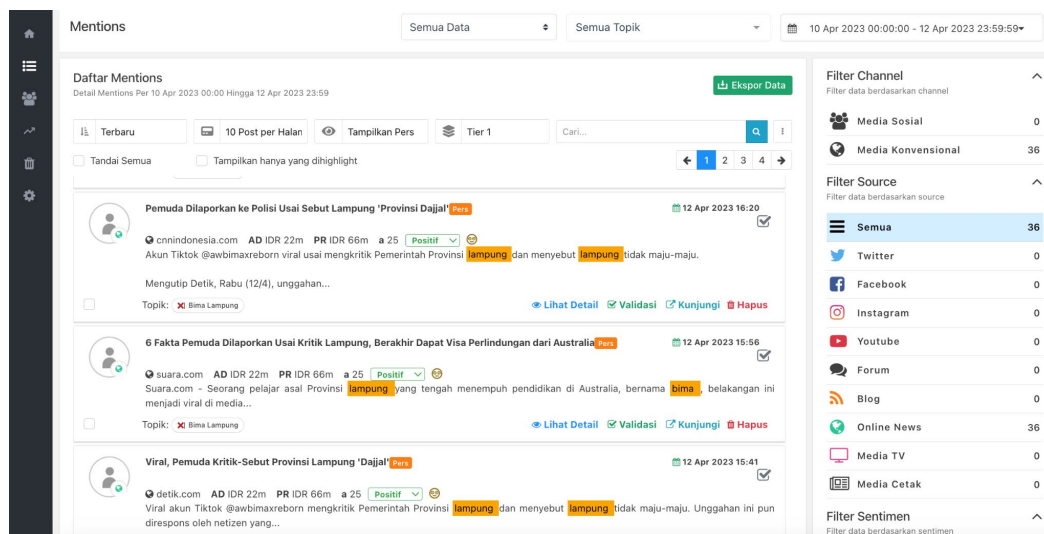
Mentions

Semua Data

Semua Topik

10 Apr 2023 00:00:00 - 12 Apr 2023 23:59:59

Daftar Mentions
Detail Mentions Per 10 Apr 2023 00:00 Hingga 12 Apr 2023 23:59

Ekspor Data

Terbaru | 10 Post per Halan | Tampilkan Pers | Tier 1 | Cari...

Tandai Semua | Tampilkan hanya yang dihighlight

1 2 3 4

Pemuda Dilaporkan ke Polisi Usai Sebut Lampung 'Provinsi Dajjal' Pers
12 Apr 2023 16:20
cnnindonesia.com AD IDR 22m PR IDR 66m a 25 Positif
Akun Tiktok @awbimaxreborn viral usai mengkritik Pemerintah Provinsi lampung dan menyebut lampung tidak maju-maju.

Mengutip Detik, Rabu (12/4), unggahan...

Topik: Bima Lampung
Lihat Detail | Validasi | Kunjungi | Hapus

6 Fakta Pemuda Dilaporkan Usai Kritik Lampung, Berakhir Dapat Visa Perlindungan dari Australia Pers
12 Apr 2023 15:56
suara.com AD IDR 22m PR IDR 66m a 25 Positif
Suara.com - Seorang pelajar asal Provinsi lampung yang tengah menempuh pendidikan di Australia, bernama bima, belakangan ini menjadi viral di media...

Topik: Bima Lampung
Lihat Detail | Validasi | Kunjungi | Hapus

Viral, Pemuda Kritik-Sebut Provinsi Lampung 'Dajjal' Pers
12 Apr 2023 15:41
detik.com AD IDR 22m PR IDR 66m a 25 Positif
Viral akun Tiktok @awbimaxreborn mengkritik Pemerintah Provinsi lampung dan menyebut lampung tidak maju-maju. Unggahan ini pun direspons oleh netizen yang...

Filter Channel
Filter data berdasarkan channel
| | |
|---|---|
| Media Sosial | 0 |
| Media Konvensional | 36 |

Filter Source
Filter data berdasarkan source
| | |
|---|---|
| Semua | 36 |
| Twitter | 0 |
| Facebook | 0 |
| Instagram | 0 |
| Youtube | 0 |
| Forum | 0 |
| Blog | 0 |
| Online News | 36 |
| Media TV | 0 |
| Media Cetak | 0 |

Filter Sentimen
Filter data berdasarkan sentimen